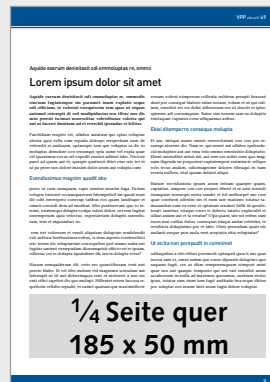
VPP aktuell 69

Aquide exerum denitatisti odi ommoluptas re, ommo

Lorem ipsum dolor sit amet

Aquide exerum denitatisti odi ommoluptas re, ommolu tinctum fugiatemper sin parunteat ionam explabit eruptat odi officium, in veliestat remquiatium rem quam et reperumtoreni estesquiti di sed moluptatiasin rem illore ma odia sinis porrovit harume anonectotur velitaectasae volupta quat am et facessi dunttiam ad et exerchil ipsandae et lestiva.

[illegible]

Eivendisimus magnim quatl abo

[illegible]

Ebisi dittemporro consequae moluptis

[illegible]

Ut eicia non porequiti in commimet

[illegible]

¼ Seite quer
185 x 50 mm

9